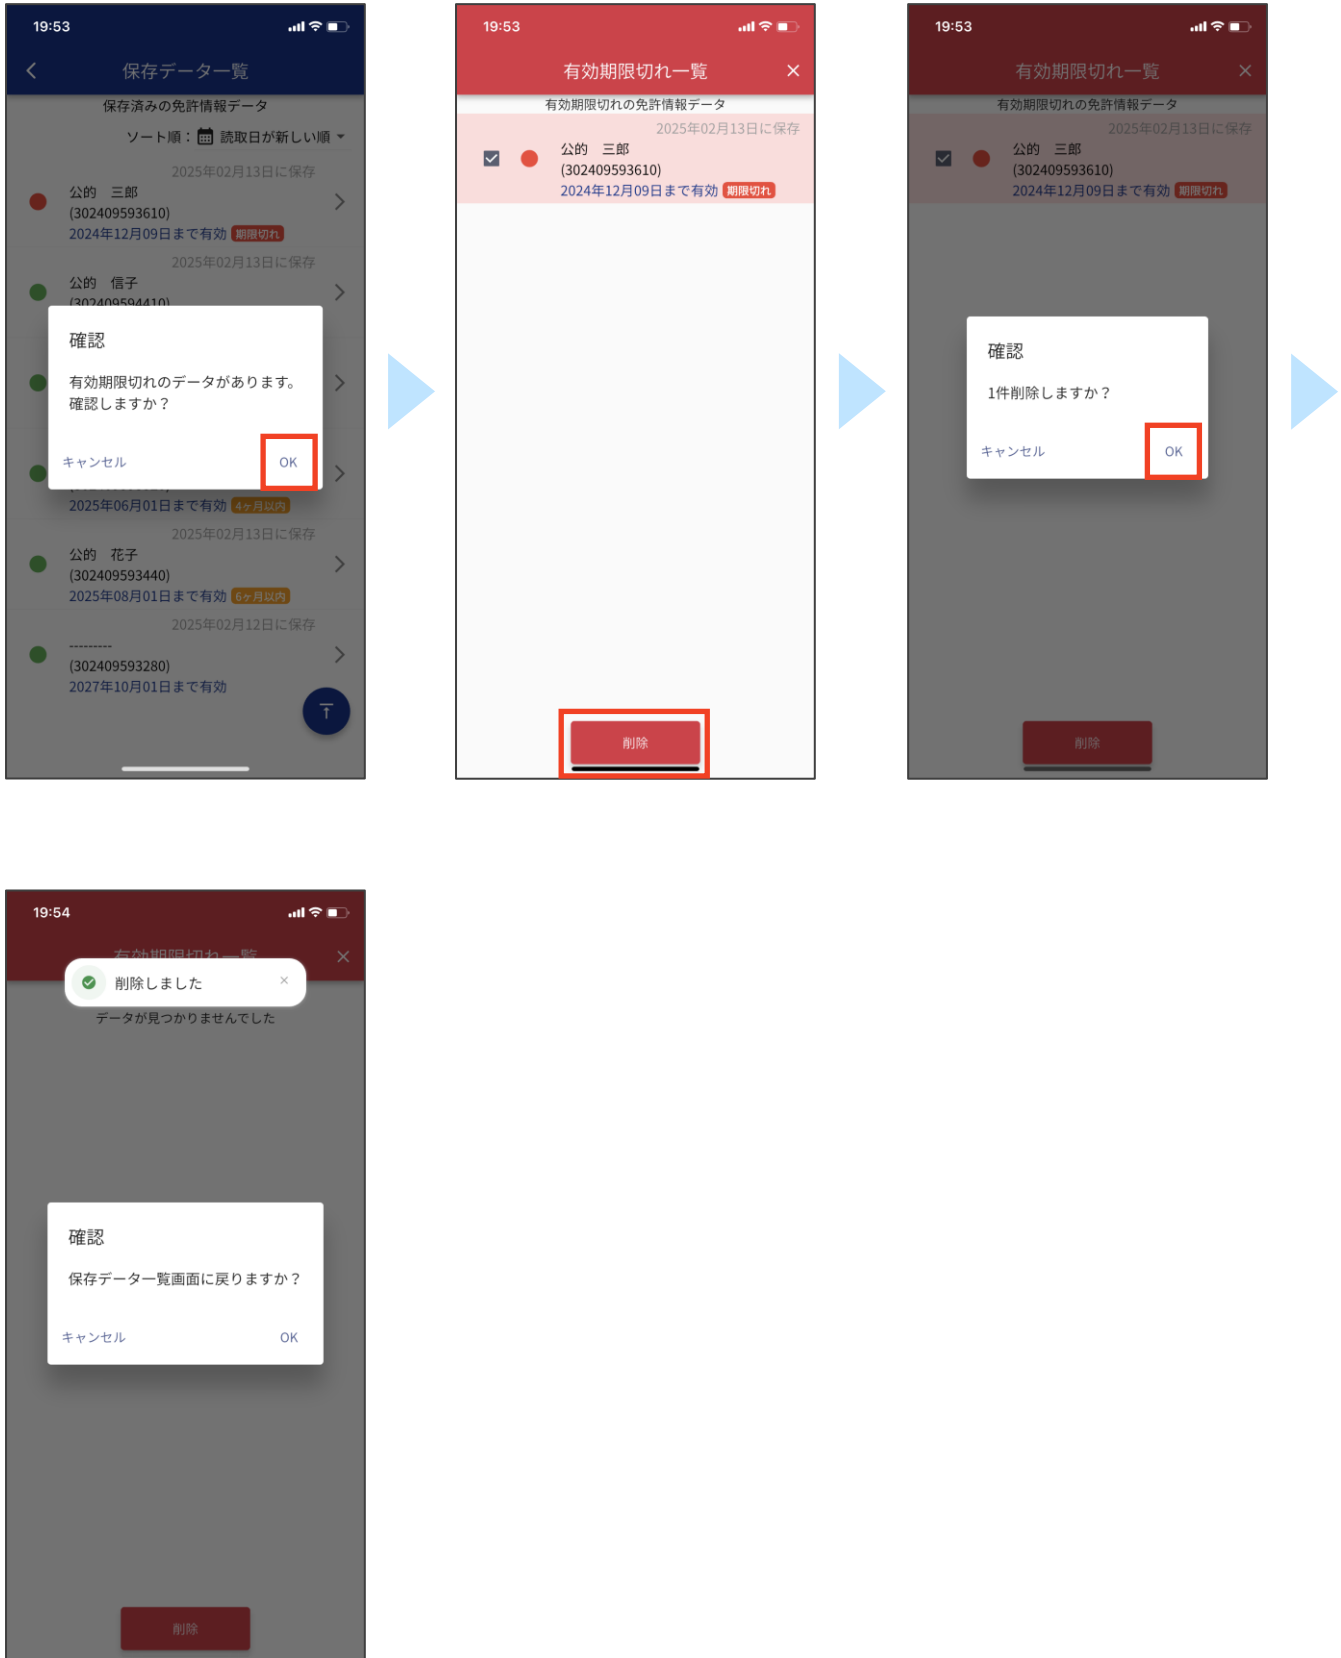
19:53

保存データ一覧

保存済みの免許情報データ

ソート順： 読取日が新しい順

2025年02月13日に保存
公的　三郎
(302409593610)
2024年12月09日まで有効 期限切れ

2025年02月13日に保存
公的　信子
(302409594410)

確認

有効期限切れのデータがあります。
確認しますか？

キャンセル　OK

2025年06月01日まで有効 4ヶ月以内

2025年02月13日に保存
公的　花子
(302409593440)
2025年08月01日まで有効 6ヶ月以内

2025年02月12日に保存
---------
(302409593280)
2027年10月01日まで有効

19:53

有効期限切れ一覧

有効期限切れの免許情報データ

2025年02月13日に保存
公的　三郎
(302409593610)
2024年12月09日まで有効 期限切れ

削除

19:53

有効期限切れ一覧

有効期限切れの免許情報データ

2025年02月13日に保存
公的　三郎
(302409593610)
2024年12月09日まで有効 期限切れ

確認

1件削除しますか？

キャンセル　OK

削除

19:54

有効期限切れ一覧

削除しました

データが見つかりませんでした

確認

保存データ一覧画面に戻りますか？

キャンセル　OK

削除